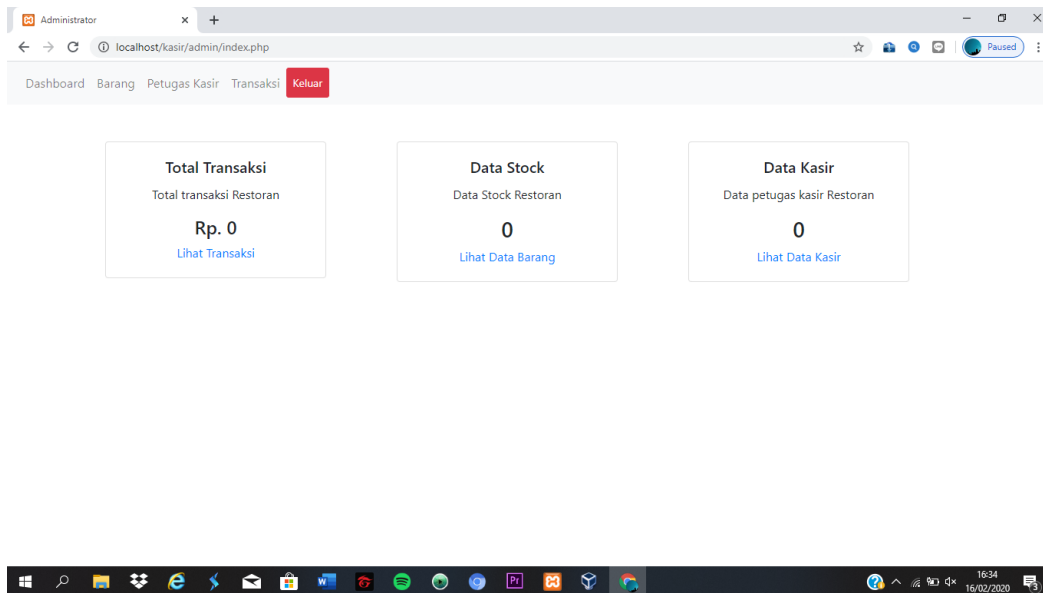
Administrator

localhost/kasir/admin/index.php

Paused

Dashboard Barang Petugas Kasir Transaksi Keluar

Total Transaksi
Total transaksi Restoran
Rp. 0
Lihat Transaksi

Data Stock
Data Stock Restoran
0
Lihat Data Barang

Data Kasir
Data petugas kasir Restoran
0
Lihat Data Kasir

16:34
16/02/2020